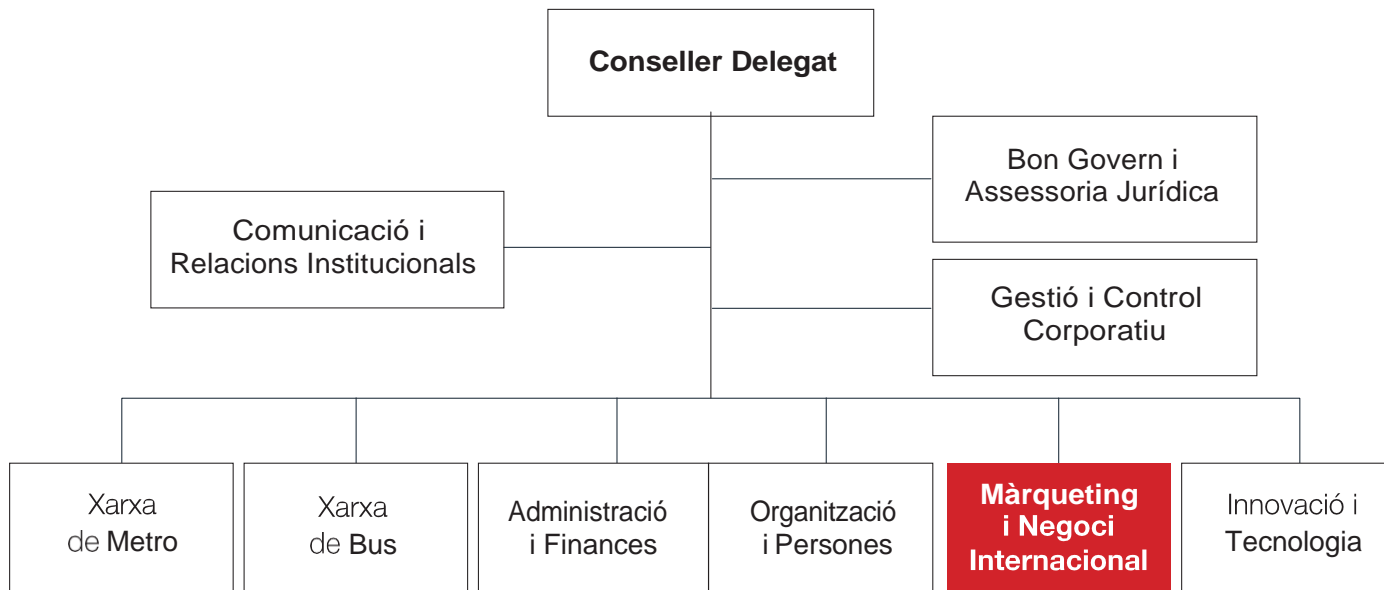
Conseller Delegat

Bon Govern i Assessoria Jurídica

Comunicació i Relacions Institucionals

Gestió i Control Corporatiu

Xarxa de Metro

Xarxa de Bus

Administració i Finances

Organització i Persones

Màrqueting i Negoci Internacional

Innovació i Tecnologia